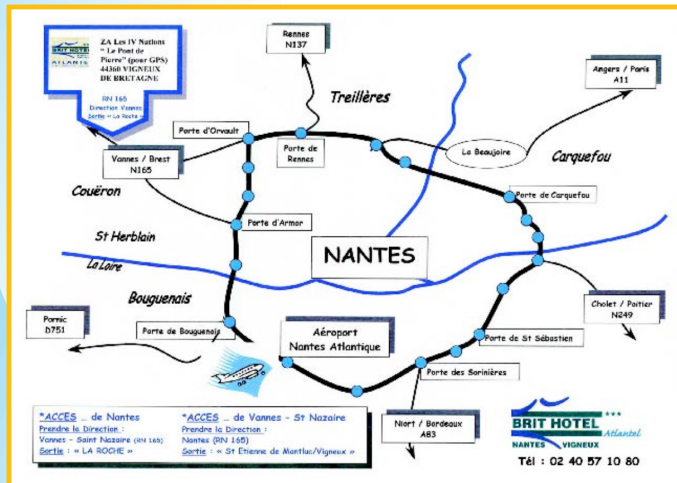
BRIT HOTEL ATLANTEL

ZA Les IV Nations
" Le Pont de Pierre" (pour GPS)
44360 VIGNEUX DE BRETAGNE

RN 165
Direction Vannes
Sortie « La Roche »

Rennes
N137

Treillères

Angers / Paris
A11

Porte d'Orvault

Porte de Rennes

La Beaujoire

Carquefou

Vannes / Brest
N165

Couëron

Porte de Carquefou

Porte d'Armor

St Herblain

NANTES

La Loire

Bouguenais

Cholet / Poitier
N249

Pornic
D751

Porte de Bouguenais

Aéroport
Nantes Atlantique

Porte de St Sébastien

Porte des Sorinières

Niort / Bordeaux
A83

*ACCES ... de Nantes
Prendre la Direction :
Vannes - Saint Nazaire (RN 165)
Sortie : « LA ROCHE »

*ACCES ... de Vannes - St Nazaire
Prendre la Direction :
Nantes (RN 165)
Sortie : « St Etienne de Montluc/Vigneux »

BRIT HOTEL *** Atlantel
NANTES VIGNEUX
Tél : 02 40 57 10 80